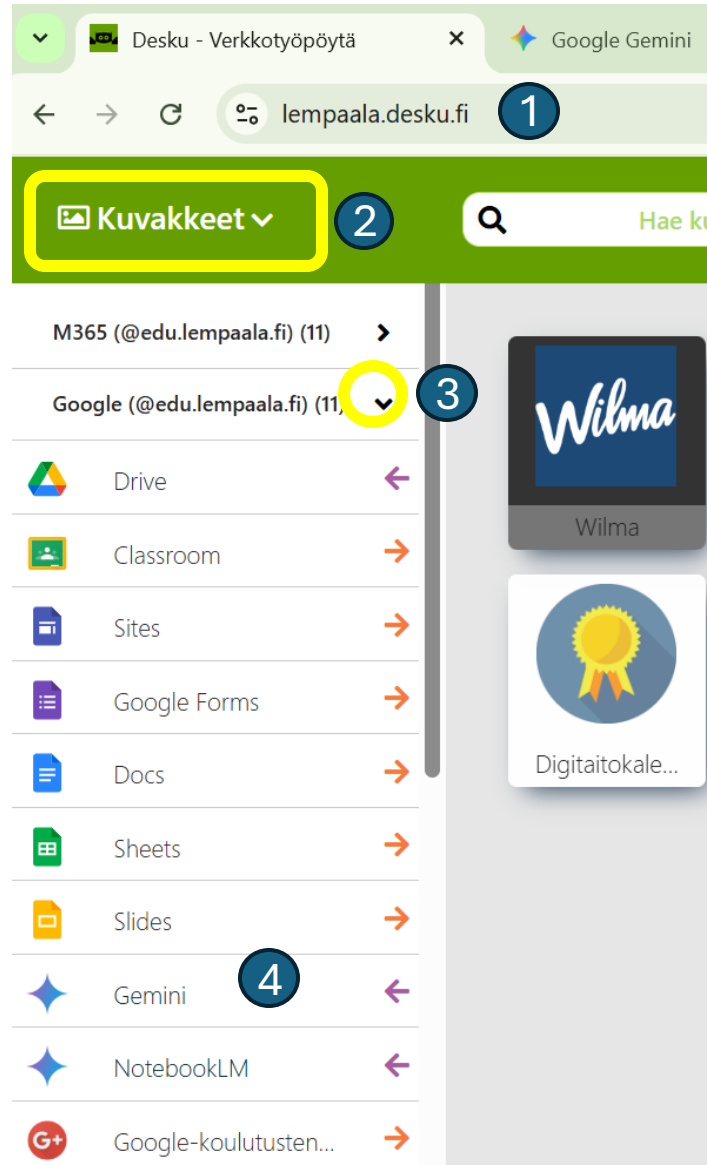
Desku - Verkkotyöpöytä ×

Google Gemini

lempaala.desku.fi

1

Kuvakkeet

2

Hae ku

M365 (@edu.lempaala.fi) (11)

Google (@edu.lempaala.fi) (11)

3

Drive

Classroom

Sites

Google Forms

Docs

Sheets

Slides

Gemini

4

NotebookLM

Google-koulutusten...

Wilma

Wilma

Digitaitokale...